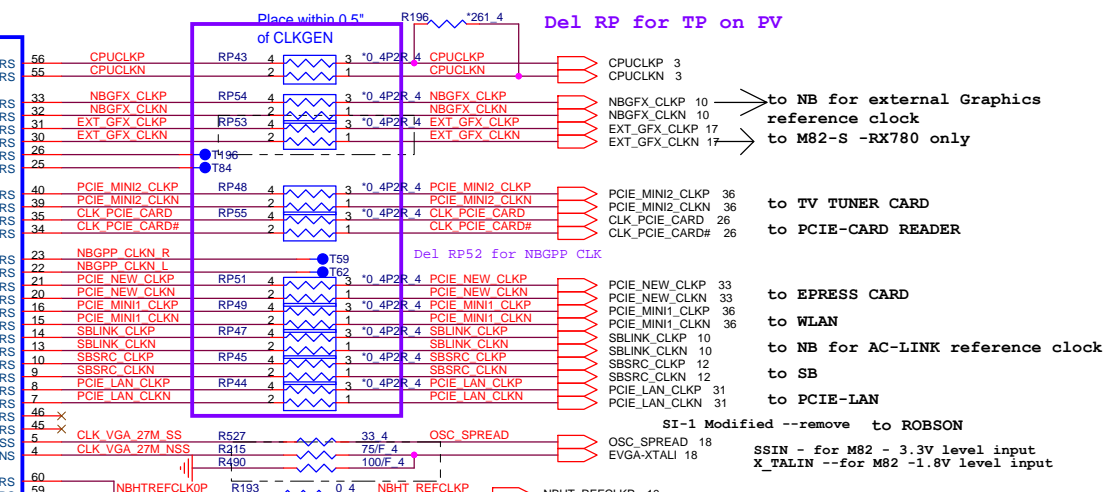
Place within 0.5" of CLKGEN

R196 *261_4

Del RP for TP on PV

RS 56 CPUCLKP RP43 4 3 *0_4P2R_4 CPUCLKP CPUCLKP 3
RS 55 CPUCLKN 2 1 CPUCLKN CPUCLKN 3

RS 33 NBGFX_CLKP RP54 4 3 *0_4P2R_4 NBGFX_CLKP NBGFX_CLKP 10 to NB for external Graphics
RS 32 NBGFX_CLKN 2 1 NBGFX_CLKN NBGFX_CLKN 10 reference clock
RS 31 EXT_GFX_CLKP RP53 4 3 *0_4P2R_4 EXT_GFX_CLKP EXT_GFX_CLKP 17
RS 30 EXT_GFX_CLKN 2 1 EXT_GFX_CLKN EXT_GFX_CLKN 17 to M82-S -RX780 only
RS 26 T196
RS 25 T84

RS 40 PCIE_MINI2_CLKP RP48 4 3 *0_4P2R_4 PCIE_MINI2_CLKP PCIE_MINI2_CLKP 36
RS 39 PCIE_MINI2_CLKN 2 1 PCIE_MINI2_CLKN PCIE_MINI2_CLKN 36 to TV TUNER CARD
RS 35 CLK_PCIE_CARD RP55 4 3 *0_4P2R_4 CLK_PCIE_CARD CLK_PCIE_CARD 26
RS 34 CLK_PCIE_CARD# 2 1 CLK_PCIE_CARD# CLK_PCIE_CARD# 26 to PCIE-CARD READER

RS 23 NBGPP_CLKN_R T59 Del RP52 for NBGPP CLK
RS 22 NBGPP_CLKN_L T62
RS 21 PCIE_NEW_CLKP RP51 4 3 *0_4P2R_4 PCIE_NEW_CLKP PCIE_NEW_CLKP 33
RS 20 PCIE_NEW_CLKN 2 1 PCIE_NEW_CLKN PCIE_NEW_CLKN 33 to EPRESS CARD
RS 16 PCIE_MINI1_CLKP RP49 4 3 *0_4P2R_4 PCIE_MINI1_CLKP PCIE_MINI1_CLKP 36
RS 15 PCIE_MINI1_CLKN 2 1 PCIE_MINI1_CLKN PCIE_MINI1_CLKN 36 to WLAN
RS 14 SBLINK_CLKP RP47 4 3 *0_4P2R_4 SBLINK_CLKP SBLINK_CLKP 10
RS 13 SBLINK_CLKN 2 1 SBLINK_CLKN SBLINK_CLKN 10 to NB for AC-LINK reference clock
RS 10 SBSRC_CLKP RP45 4 3 *0_4P2R_4 SBSRC_CLKP SBSRC_CLKP 12
RS 9 SBSRC_CLKN 2 1 SBSRC_CLKN SBSRC_CLKN 12 to SB
RS 8 PCIE_LAN_CLKP RP44 4 3 *0_4P2R_4 PCIE_LAN_CLKP PCIE_LAN_CLKP 31
RS 7 PCIE_LAN_CLKN 2 1 PCIE_LAN_CLKN PCIE_LAN_CLKN 31 to PCIE-LAN
RS 46
RS 45 SI-1 Modified --remove to ROBSON
SS 5 CLK_VGA_27M_SS R527 33_4 OSC_SPREAD OSC_SPREAD 18
NS 4 CLK_VGA_27M_NSS R215 75/F_4 EVGA-XTALI 18
R490 100/F_4
SSIN - for M82 - 3.3V level input
X_TALIN --for M82 -1.8V level input
RS 60
RS 59 NBHTREFCLK0P R193 0_4 NBHT_REFCLKP NBHT_REFCLKP 10